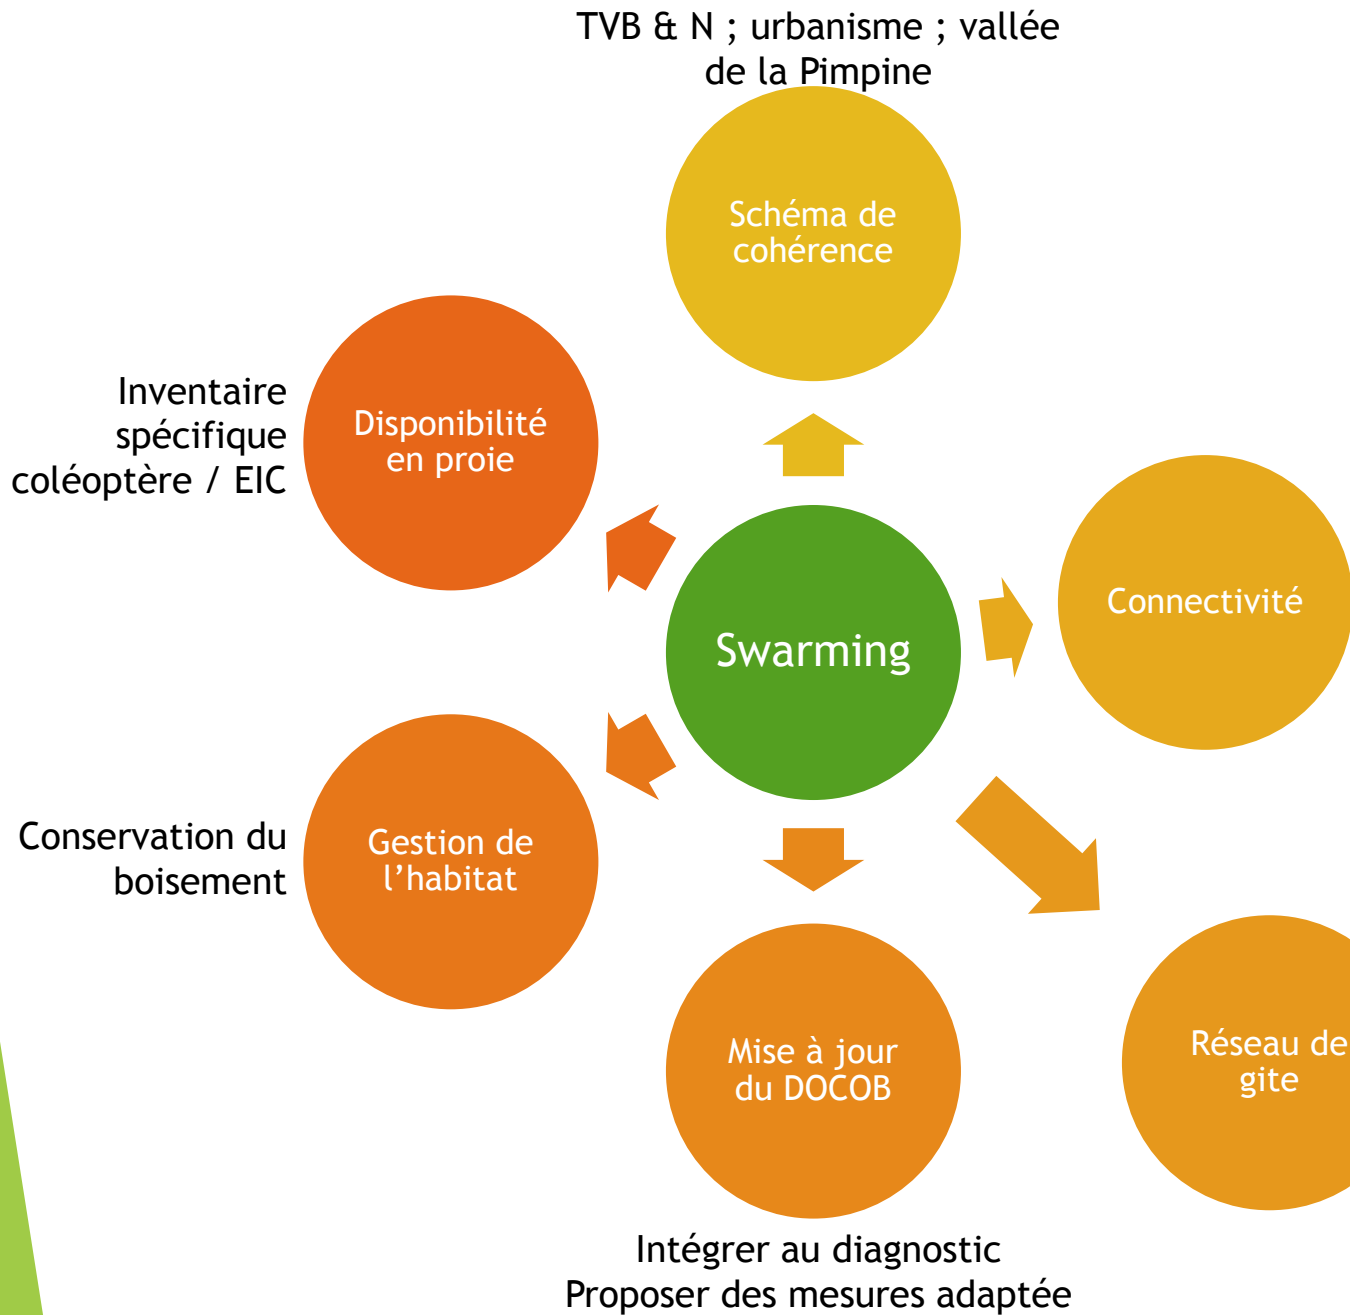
TVB & N ; urbanisme ; vallée de la Pimpine

Schéma de cohérence

Inventaire spécifique coléoptère / EIC

Disponibilité en proie

Swarming

Connectivité

Conservation du boisement

Gestion de l'habitat

Mise à jour du DOCOB

Réseau de gite

Intégrer au diagnostic
Proposer des mesures adaptée